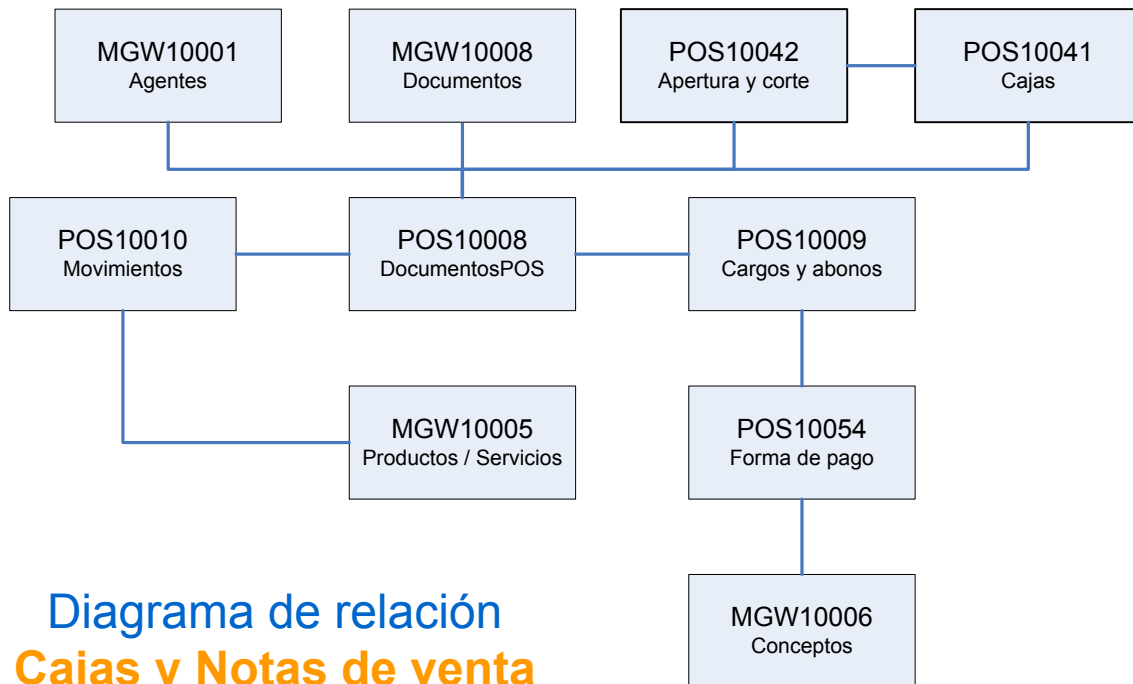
MGW10001
Agentes

MGW10008
Documentos

POS10042
Apertura y corte

POS10041
Cajas

POS10010
Movimientos

POS10008
DocumentosPOS

POS10009
Cargos y abonos

MGW10005
Productos / Servicios

POS10054
Forma de pago

MGW10006
Conceptos

Diagrama de relación
Cajas y Notas de venta